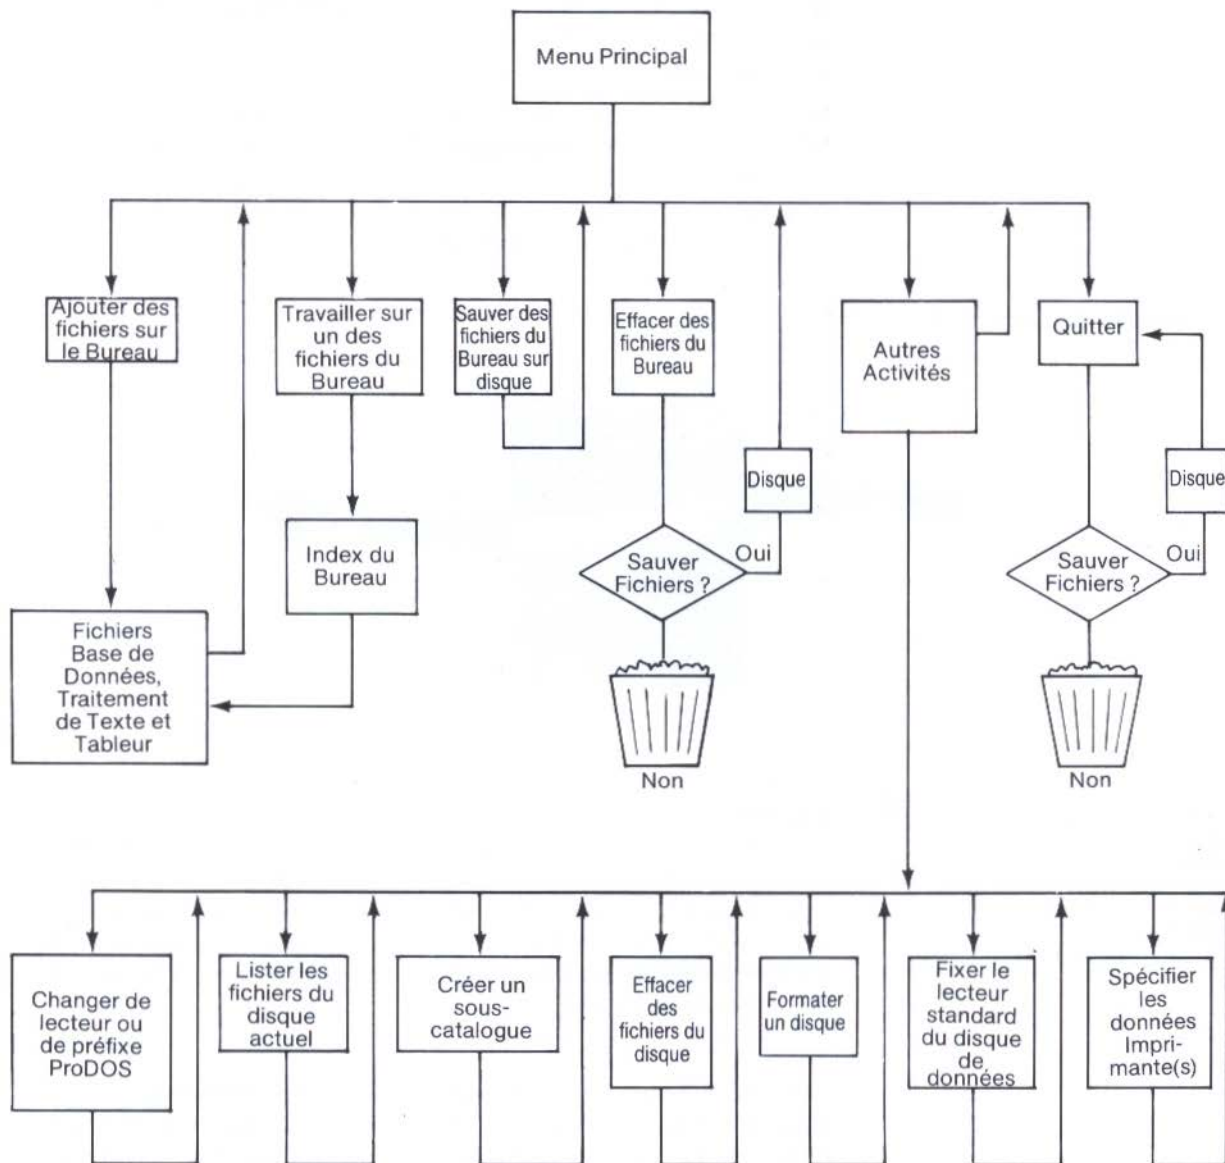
Menu Principal

Ajouter des fichiers sur le Bureau

Travailler sur un des fichiers du Bureau

Sauver des fichiers du Bureau sur disque

Effacer des fichiers du Bureau

Autres Activités

Quitter

Disque

Disque

Index du Bureau

Sauver Fichiers ?

Oui

Sauver Fichiers ?

Oui

Fichiers Base de Données, Traitement de Texte et Tableur

Non

Non

Changer de lecteur ou de préfixe ProDOS

Lister les fichiers du disque actuel

Créer un sous-catalogue

Effacer des fichiers du disque

Formater un disque

Fixer le lecteur standard du disque de données

Spécifier les données Imprimante(s)